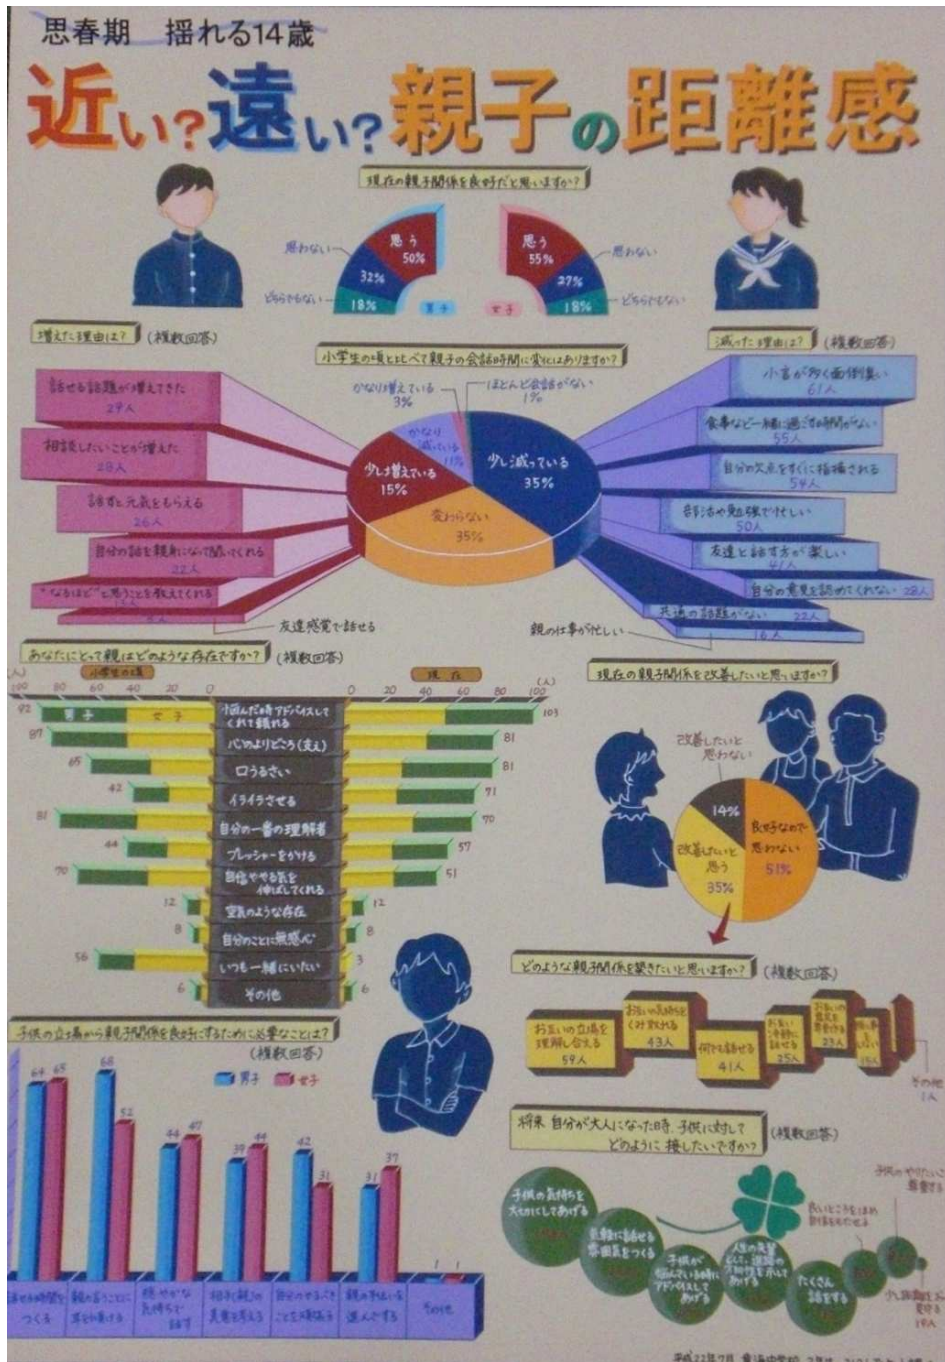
思春期　揺れる14歳

近い？遠い？親子の距離感

現在の親子関係を良好だと思いますか？

思わない
思う 50%
32%
どちらでもない
18%
男子

思う 55%
思わない
27%
18%
どちらでもない
女子

増えた理由は？（複数回答）

話せる話題が増えてきた 29人
相談したいことが増えた 28人
話すと元気をもらえる 26人
自分の話を親身になって聞いてくれる 22人
"なるほど"と思うことを教えてくれる 15人
友達感覚で話せる

小学生の頃とくらべて親子の会話時間に変化はありますか？

かなり増えている 3%
ほとんど会話がない 1%
かなり減っている 11%
少し増えている 15%
少し減っている 35%
変わらない 35%

減った理由は？（複数回答）

小言が多く面倒臭い 61人
食事など一緒に過ごす時間が少ない 55人
自分の欠点をすぐに指摘される 54人
部活や勉強で忙しい 50人
友達と話す方が楽しい 41人
自分の意見を認めてくれない 28人
共通の話題がない 22人
親の仕事が忙しい 16人

あなたにとって親はどのような存在ですか？（複数回答）

小学生の頃　現在

(人) 100 80 60 40 20 0　0 20 40 60 80 100 (人)

男子　女子

| 小学生の頃 | | 現在 |
|---|---|---|
| 92 | 悩んだ時アドバイスしてくれて頼れる | 103 |
| 87 | 心のよりどころ（支え） | 81 |
| 65 | 口うるさい | 81 |
| 42 | イライラさせる | 71 |
| 81 | 自分の一番の理解者 | 70 |
| 44 | プレッシャーをかける | 57 |
| 70 | 自信やる気を伸ばしてくれる | 51 |
| 12 | 空気のような存在 | 12 |
| 8 | 自分のことに無関心 | 8 |
| 56 | いつも一緒にいたい | 3 |
| 6 | その他 | 6 |

現在の親子関係を改善したいと思いますか？

改善したいと思わない 14%
良好なので思わない 51%
改善したいと思う 35%

どのような親子関係を築きたいと思いますか？（複数回答）

お互いの立場を理解し合える 59人
お互いの気持ちをくみ取れる 43人
何でも話せる 41人
お互いに干渉しない 25人
23人
19人
その他 1人

子供の立場から親子関係を良好にするために必要なことは？（複数回答）

男子　女子

64 65 68 52 44 47 39 44 42 31 31 37

会話の時間をつくる
親の言うことに耳を傾ける
思いやりを持ち気持ちを話す
相手の気持ちを考える
自分のやることはやる
親の手伝いを進んでする
その他

将来　自分が大人になった時　子供に対してどのように接したいですか？（複数回答）

子供の気持ちを大切にしてあげる
気軽に話せる雰囲気をつくる
子供が悩んでいる時にアドバイスしてあげる
人生の先輩として経験を伝えてあげる
たくさん話をする
良いところをほめ自信をもたせる
子供のやりたいことを尊重する
小言を言わない

平成22年7月